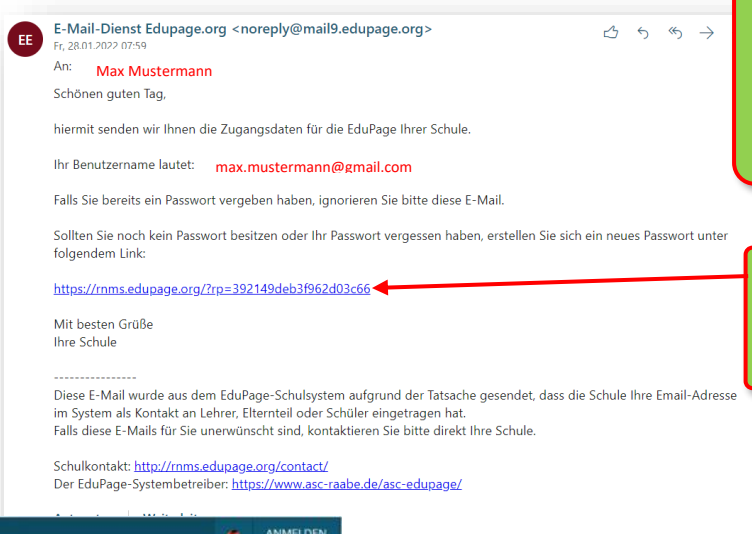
EE

E-Mail-Dienst Edupage.org <noreply@mail9.edupage.org>
Fr, 28.01.2022 07:59

An: Max Mustermann

Schönen guten Tag,

hiermit senden wir Ihnen die Zugangsdaten für die EduPage Ihrer Schule.

Ihr Benutzername lautet: max.mustermann@gmail.com

Falls Sie bereits ein Passwort vergeben haben, ignorieren Sie bitte diese E-Mail.

Sollten Sie noch kein Passwort besitzen oder Ihr Passwort vergessen haben, erstellen Sie sich ein neues Passwort unter folgendem Link:

https://rnms.edupage.org/?rp=392149deb3f962d03c66

Mit besten Grüße
Ihre Schule

----------------
Diese E-Mail wurde aus dem EduPage-Schulsystem aufgrund der Tatsache gesendet, dass die Schule Ihre Email-Adresse im System als Kontakt an Lehrer, Elternteil oder Schüler eingetragen hat.
Falls diese E-Mails für Sie unerwünscht sind, kontaktieren Sie bitte direkt Ihre Schule.

Schulkontakt: http://rnms.edupage.org/contact/
Der EduPage-Systembetreiber: https://www.asc-raabe.de/asc-edupage/

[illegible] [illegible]

ANMELDEN